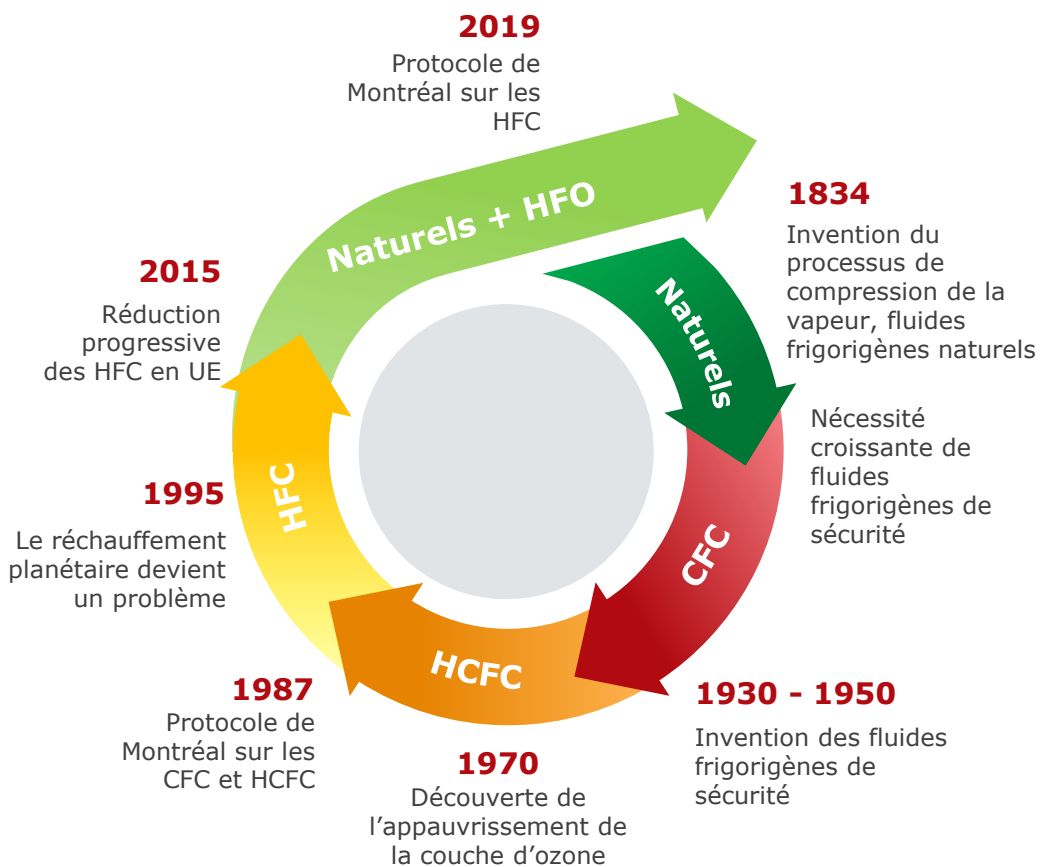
2019
Protocole de Montréal sur les HFC

Naturels + HFO

1834
Invention du processus de compression de la vapeur, fluides frigorigènes naturels

Naturels

Nécessité croissante de fluides frigorigènes de sécurité

CFC

1930 - 1950
Invention des fluides frigorigènes de sécurité

1970
Découverte de l'appauvrissement de la couche d'ozone

HCFC

1987
Protocole de Montréal sur les CFC et HCFC

1995
Le réchauffement planétaire devient un problème

HFC

2015
Réduction progressive des HFC en UE